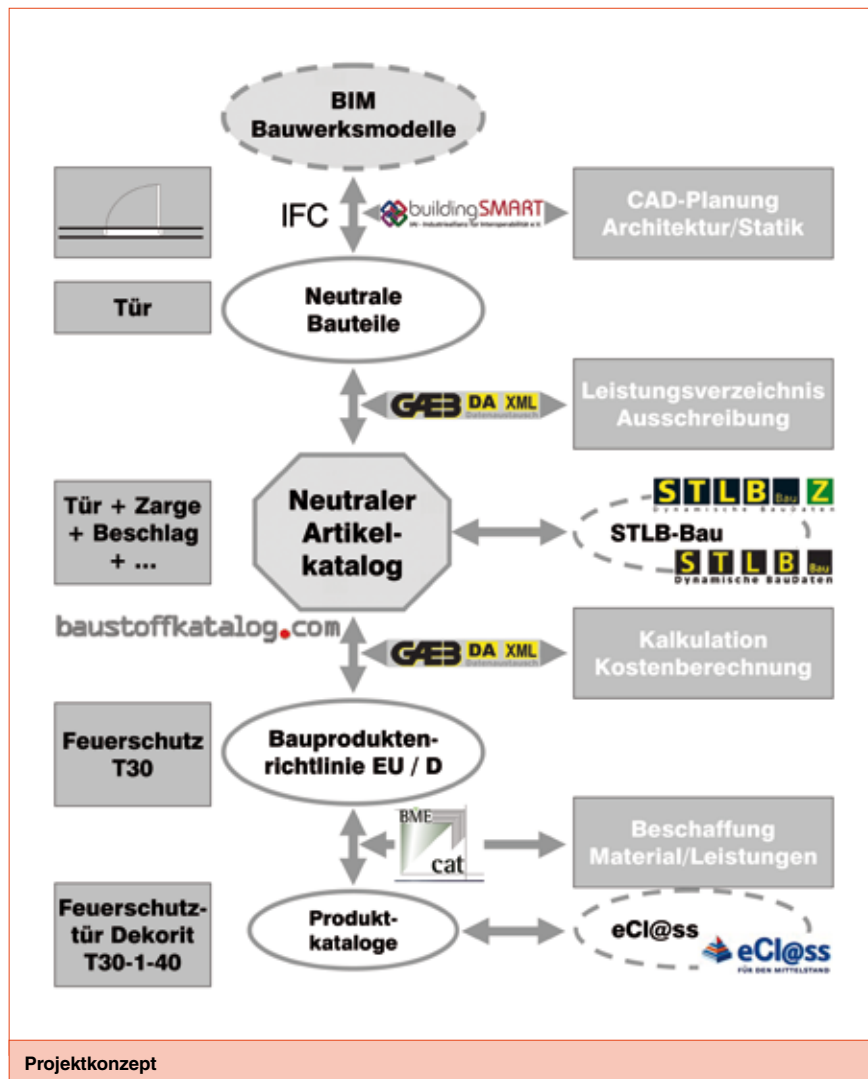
BIM
Bauwerksmodelle

IFC

buildingSMART
IAI - Industrieallianz für Interoperabilität e.V.

CAD-Planung
Architektur/Statik

Tür

Neutrale
Bauteile

GAEB DA XML
Datenaustausch

Leistungsverzeichnis
Ausschreibung

Tür + Zarge
+ Beschlag
+ ...

Neutraler
Artikelkatalog

STLB Bau Z
Dynamische BauDaten

STLB-Bau

STLB Bau
Dynamische BauDaten

baustoffkatalog.com

GAEB DA XML
Datenaustausch

Kalkulation
Kostenberechnung

Feuerschutz
T30

Bauprodukten-
richtlinie EU / D

BME cat

Beschaffung
Material/Leistungen

Feuerschutz-
tür Dekorit
T30-1-40

Produkt-
kataloge

eCl@ss

eCl@ss
FÜR DEN MITTELSTAND

Projektkonzept